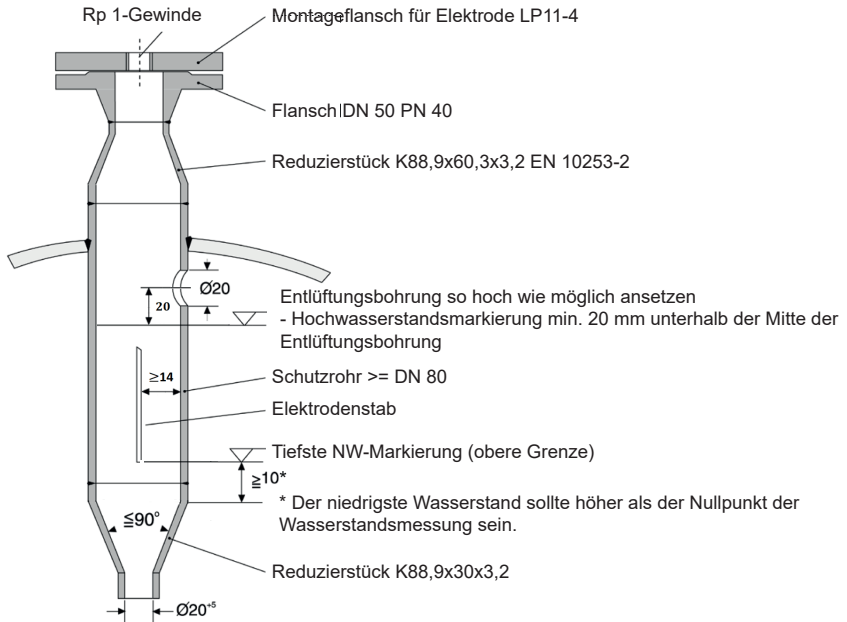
Rp 1-Gewinde

Montageflansch für Elektrode LP11-4

Flansch DN 50 PN 40

Reduzierstück K88,9x60,3x3,2 EN 10253-2

Ø20

20

Entlüftungsbohrung so hoch wie möglich ansetzen
- Hochwasserstandsmarkierung min. 20 mm unterhalb der Mitte der Entlüftungsbohrung

≥14

Schutzrohr >= DN 80

Elektrodenstab

Tiefste NW-Markierung (obere Grenze)

≧10*

* Der niedrigste Wasserstand sollte höher als der Nullpunkt der Wasserstandsmessung sein.

≦90°

Reduzierstück K88,9x30x3,2

Ø$20^{+5}$